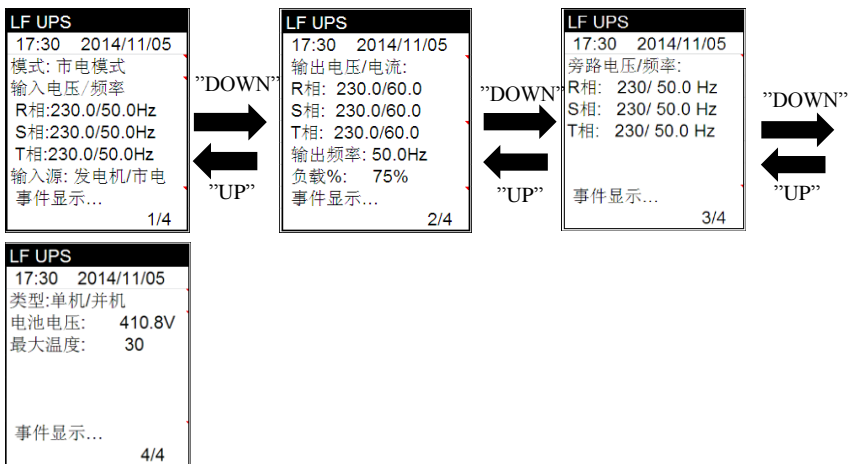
LF UPS
17:30 2014/11/05
模式: 市电模式
输入电压/频率
R相:230.0/50.0Hz
S相:230.0/50.0Hz
T相:230.0/50.0Hz
输入源: 发电机/市电
事件显示…
1/4

"DOWN"

"UP"

LF UPS
17:30 2014/11/05
输出电压/电流:
R相: 230.0/60.0
S相: 230.0/60.0
T相: 230.0/60.0
输出频率: 50.0Hz
负载%: 75%
事件显示…
2/4

"DOWN"

"UP"

LF UPS
17:30 2014/11/05
旁路电压/频率:
R相: 230/ 50.0 Hz
S相: 230/ 50.0 Hz
T相: 230/ 50.0 Hz
事件显示…
3/4

"DOWN"

"UP"

LF UPS
17:30 2014/11/05
类型:单机/并机
电池电压: 410.8V
最大温度: 30
事件显示…
4/4